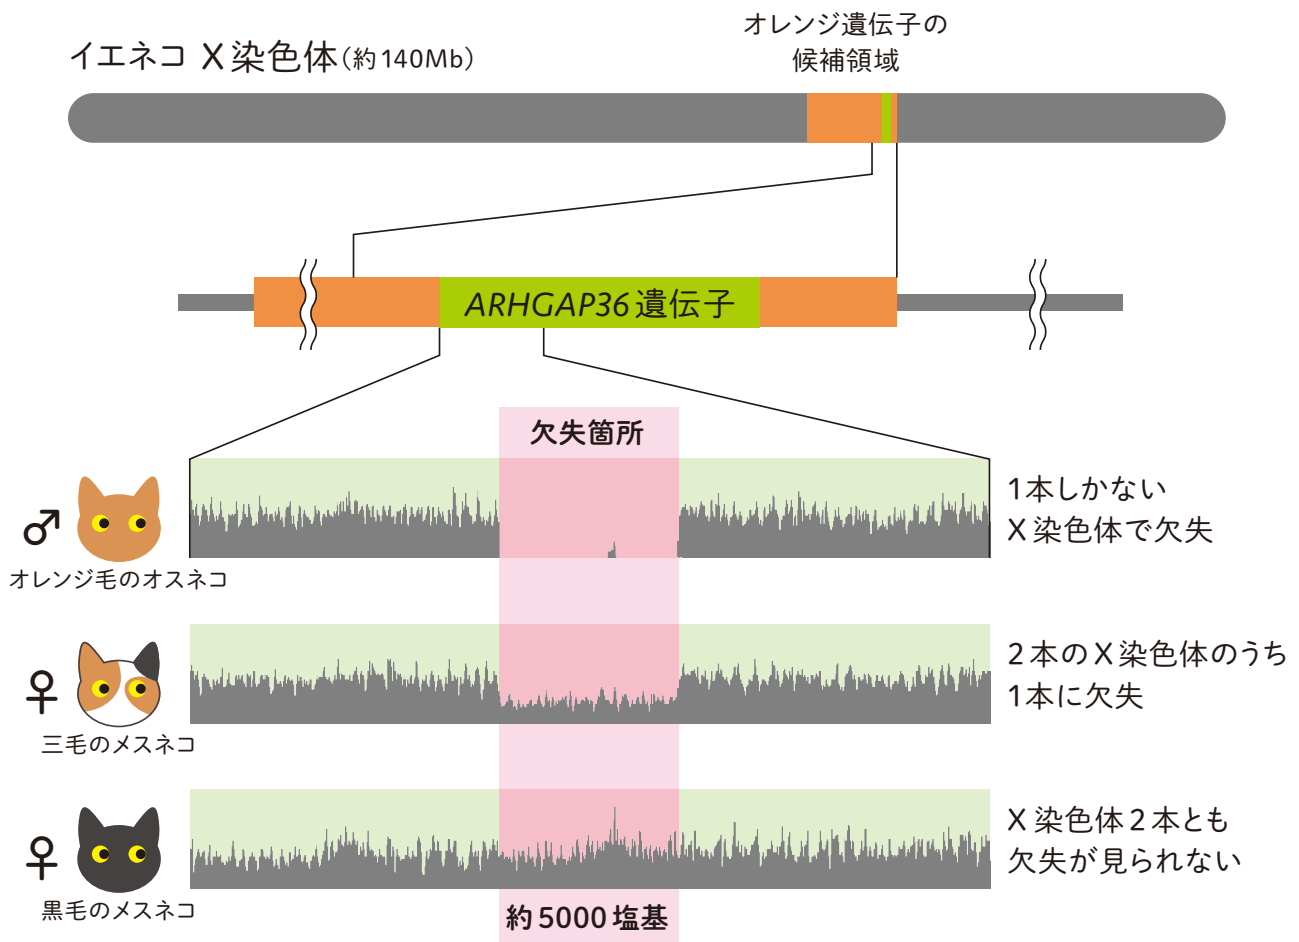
イエネコ X染色体（約140Mb）

オレンジ遺伝子の候補領域

*ARHGAP36* 遺伝子

欠失箇所

♂

オレンジ毛のオスネコ

1本しかない
X染色体で欠失

♀

三毛のメスネコ

2本のX染色体のうち
1本に欠失

♀

黒毛のメスネコ

X染色体2本とも
欠失が見られない

約5000塩基